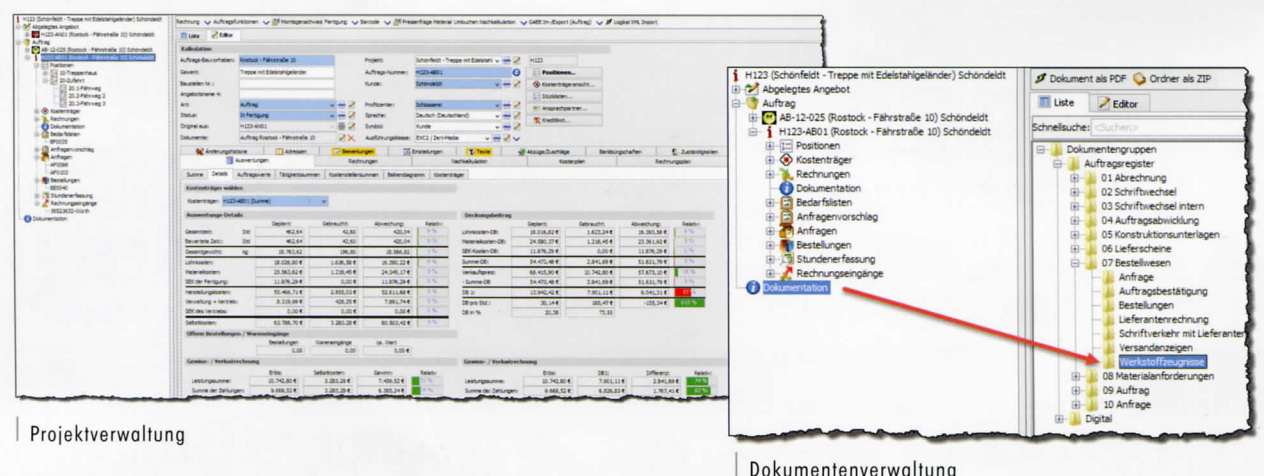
H123 (Schönfeldt - Treppe mit Edelstahlgeländer) Schöndeldt
Abgelegtes Angebot
Auftrag
AB-12-025 (Rostock - Fährstraße 10) Schöndeldt
H123-AB01 (Rostock - Fährstraße 10) Schöndeldt
Positionen
Kostenträger
Rechnungen
Dokumentation
Bedarfslisten
Anfragenvorschlag
Anfragen
Bestellungen
Stundenerfassung
Rechnungseingänge
Dokumentation

Dokument als PDF
Ordner als ZIP
Liste
Editor
Schnellsuche: <Suchen>
Dokumentengruppen
Auftragsregister
01 Abrechnung
02 Schriftwechsel
03 Schriftwechsel intern
04 Auftragsabwicklung
05 Konstruktionsunterlagen
06 Lieferscheine
07 Bestellwesen
Anfrage
Auftragsbestätigung
Bestellungen
Lieferantenrechnung
Schriftverkehr mit Lieferanten
Versandanzeigen
Werkstoffzeugnisse
08 Materialanforderungen
09 Auftrag
10 Anfrage
Digital

Projektverwaltung

Dokumentenverwaltung